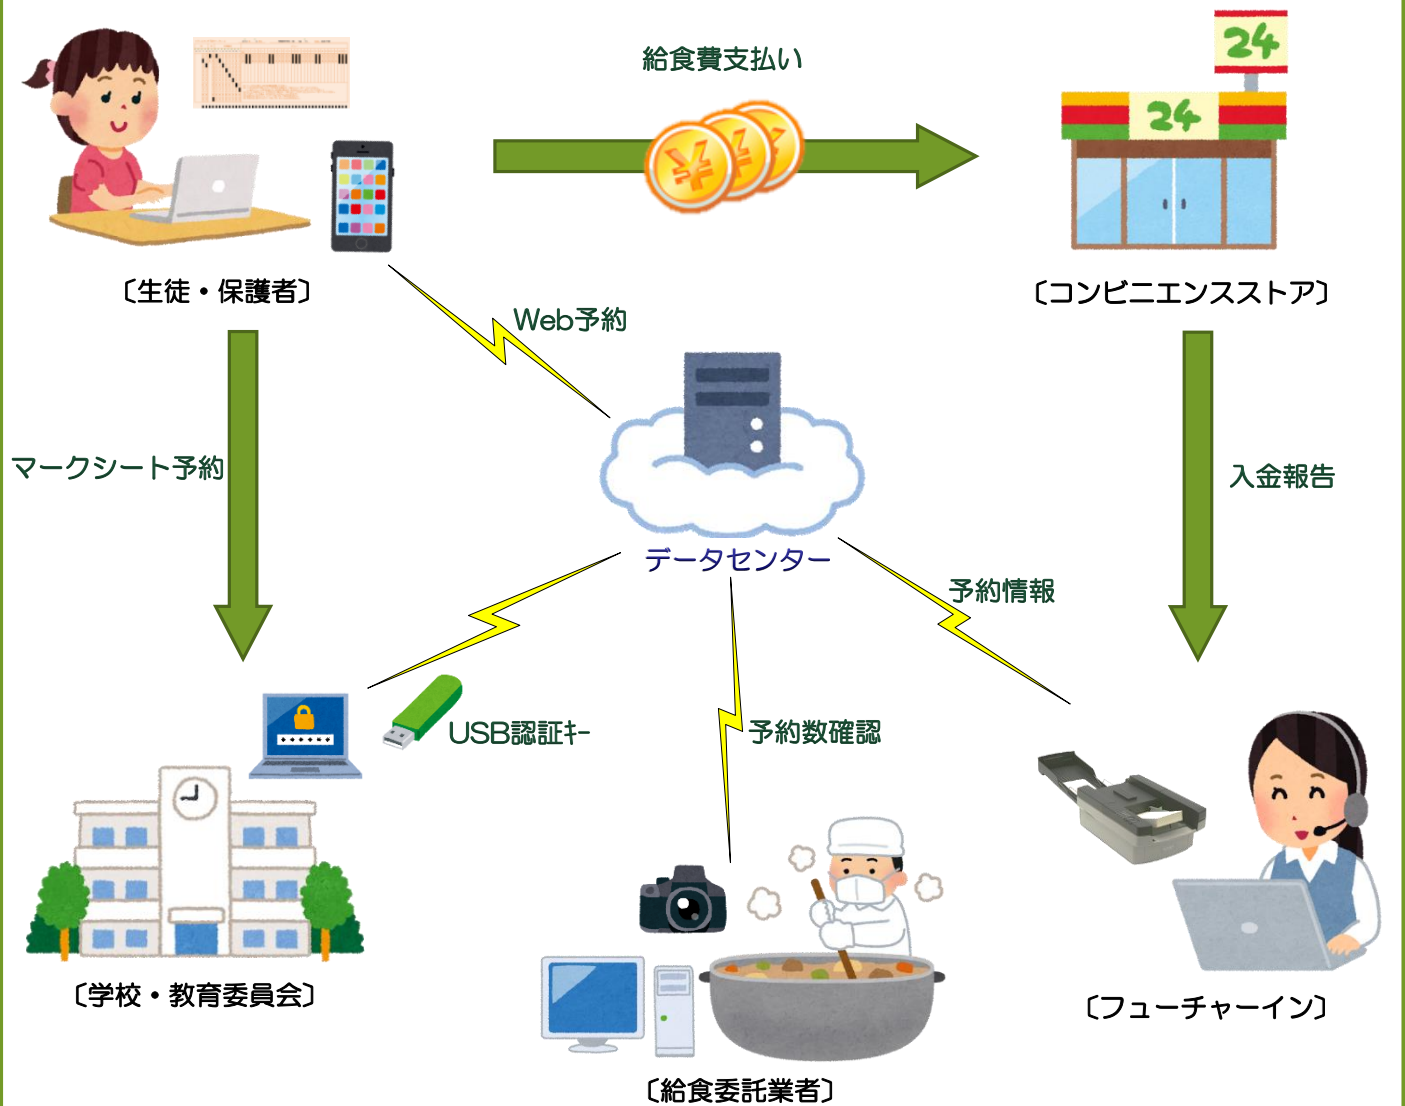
給食費支払い

24

24

〔生徒・保護者〕

〔コンビニエンスストア〕

Web予約

マークシート予約

入金報告

データセンター

予約情報

USB認証キー

予約数確認

〔学校・教育委員会〕

〔フューチャーイン〕

〔給食委託業者〕